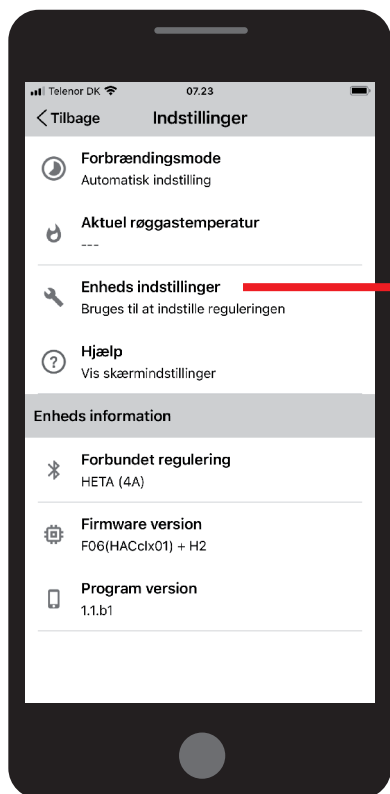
Telenor DK 07.23

Tilbage Indstillinger

Forbrændingsmode
Automatisk indstilling

Aktuel røggastemperatur
---

Enheds indstillinger
Bruges til at indstille reguleringen

Hjælp
Vis skærmindstillinger

Enheds information

Forbundet regulering
HETA (4A)

Firmware version
F06(HACclx01) + H2

Program version
1.1.b1